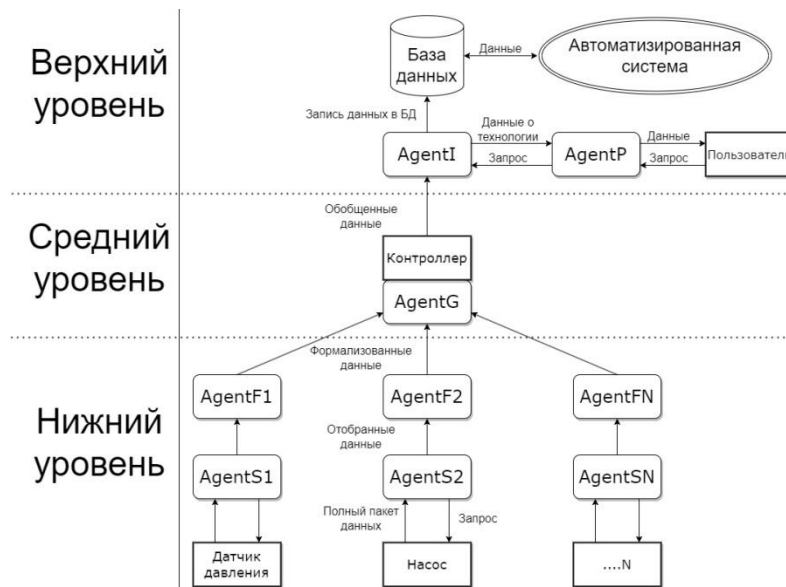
Верхний уровень

База данных

Данные

Автоматизированная система

Запись данных в БД

Данные о технологии

Данные

AgentI

Запрос

AgentP

Запрос

Пользовател

Средний уровень

Обобщенные данные

Контроллер

AgentG

Нижний уровень

Формализованные данные

AgentF1

AgentF2

AgentFN

Отобранные данные

AgentS1

AgentS2

AgentSN

Полный пакет данных

Запрос

Датчик давления

Насос

....N